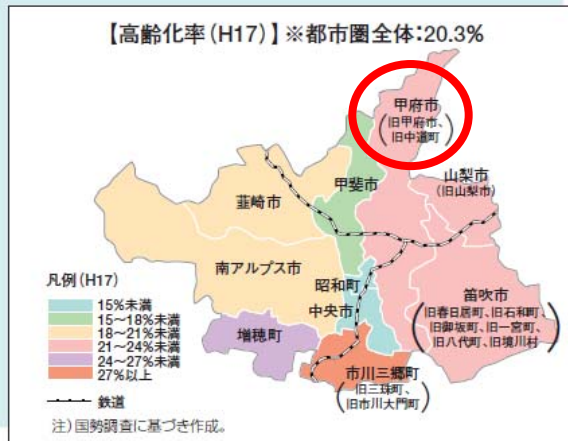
【高齢化率（H17）】※都市圏全体：20.3%

甲府市
（旧甲府市、旧中道町）

山梨市
（旧山梨市）

甲斐市

韮崎市

南アルプス市

昭和町

中央市

笛吹市
（旧春日居町、旧石和町、旧御坂町、旧一宮町、旧八代町、旧境川村）

増穂町

市川三郷町
（旧三珠町、旧市川大門町）

凡例（H17）
15%未満
15～18%未満
18～21%未満
21～24%未満
24～27%未満
27%以上
鉄道

注）国勢調査に基づき作成。